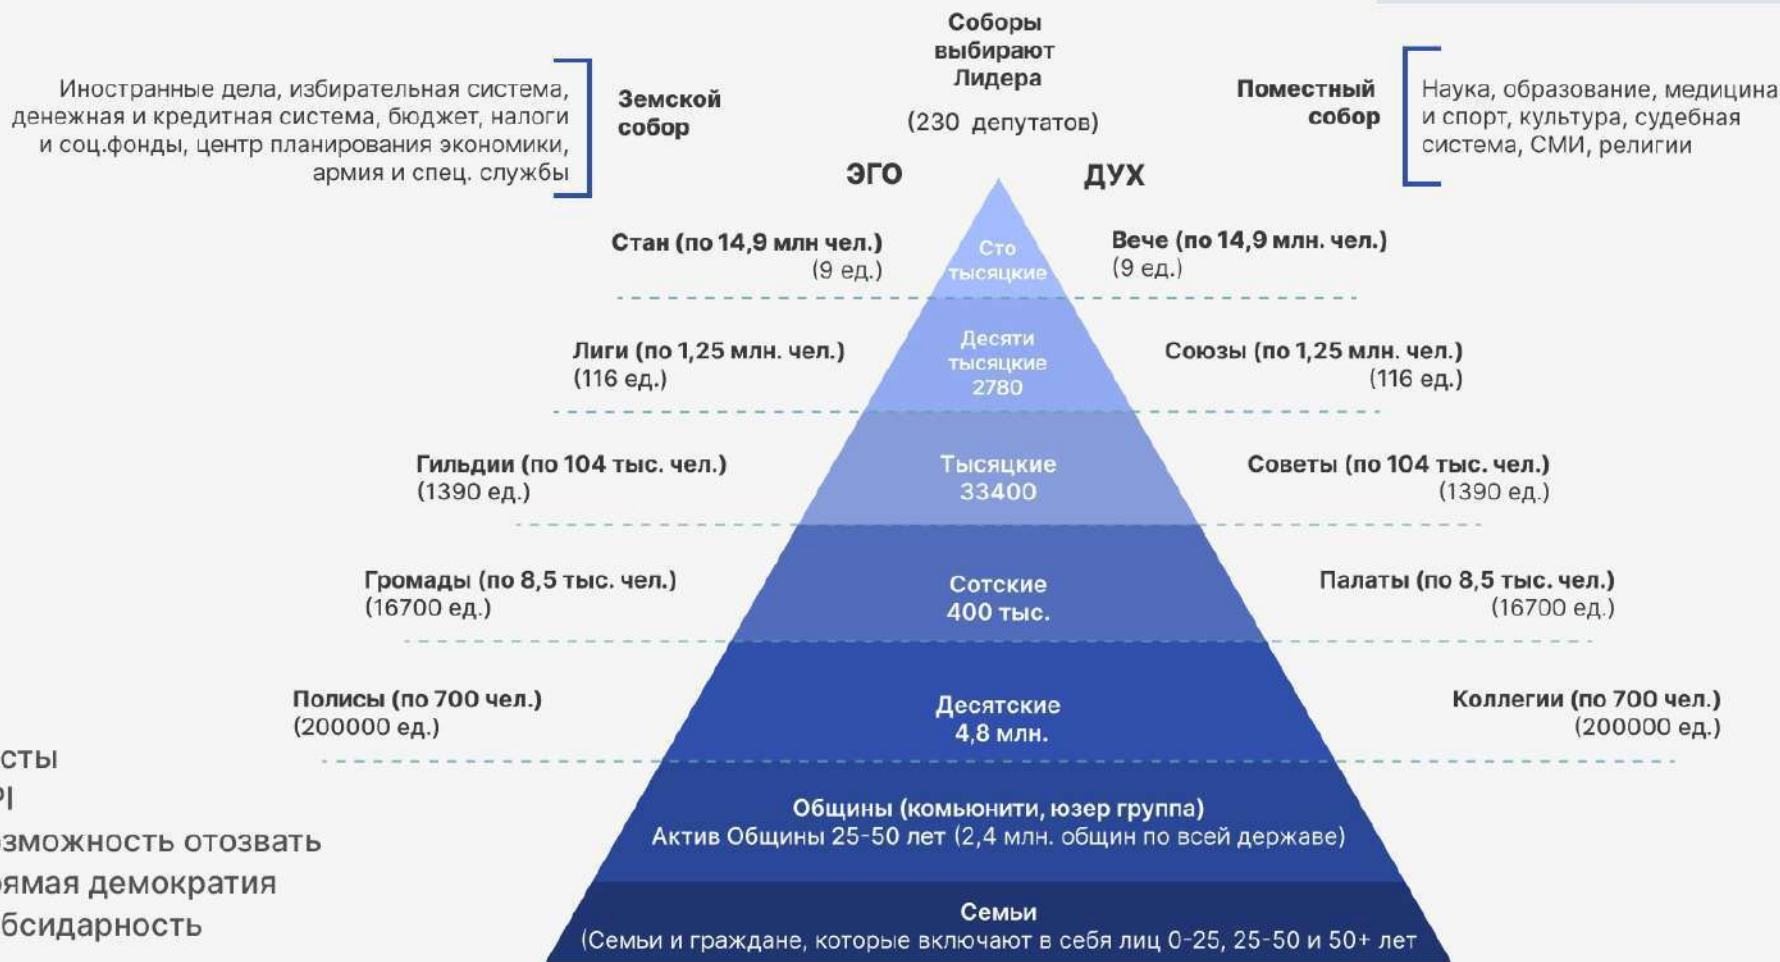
Соборы выбирают Лидера

(230 депутатов)

Иностранные дела, избирательная система, денежная и кредитная система, бюджет, налоги и соц.фонды, центр планирования экономики, армия и спец. службы

Земской собор

Поместный собор

Наука, образование, медицина и спорт, культура, судебная система, СМИ, религии

ЭГО

ДУХ

Стан (по 14,9 млн чел.)
(9 ед.)

Сто тысяцкие

Вече (по 14,9 млн. чел.)
(9 ед.)

Лиги (по 1,25 млн. чел.)
(116 ед.)

Десяти тысяцкие 2780

Союзы (по 1,25 млн. чел.)
(116 ед.)

Гильдии (по 104 тыс. чел.)
(1390 ед.)

Тысяцкие 33400

Советы (по 104 тыс. чел.)
(1390 ед.)

Громады (по 8,5 тыс. чел.)
(16700 ед.)

Сотские 400 тыс.

Палаты (по 8,5 тыс. чел.)
(16700 ед.)

Полисы (по 700 чел.)
(200000 ед.)

Десятские 4,8 млн.

Коллегии (по 700 чел.)
(200000 ед.)

сты
ы
зможность отозвать
рямая демократия
бсидарность

Общины (комьюнити, юзер группа)
Актив Общины 25-50 лет (2,4 млн. общин по всей державе)

Семьи
(Семьи и граждане, которые включают в себя лиц 0-25, 25-50 и 50+ лет